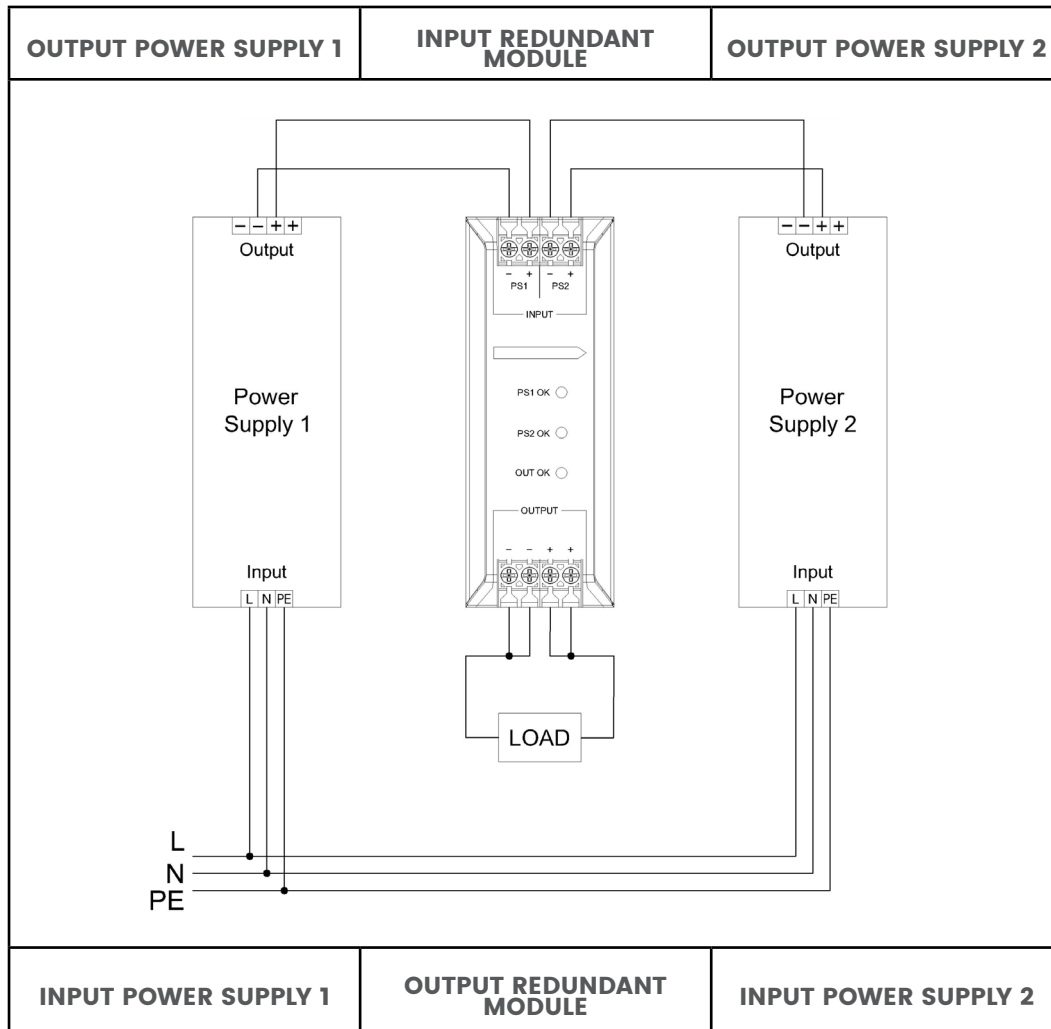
| OUTPUT POWER SUPPLY 1 | INPUT REDUNDANT MODULE | OUTPUT POWER SUPPLY 2 |
|---|---|---|

− − + +
Output

Power Supply 1

Input
L N PE

− + − +
PS1 PS2
INPUT

PS1 OK
PS2 OK
OUT OK

OUTPUT
− − + +

LOAD

− − + +
Output

Power Supply 2

Input
L N PE

L
N
PE

| INPUT POWER SUPPLY 1 | OUTPUT REDUNDANT MODULE | INPUT POWER SUPPLY 2 |
|---|---|---|